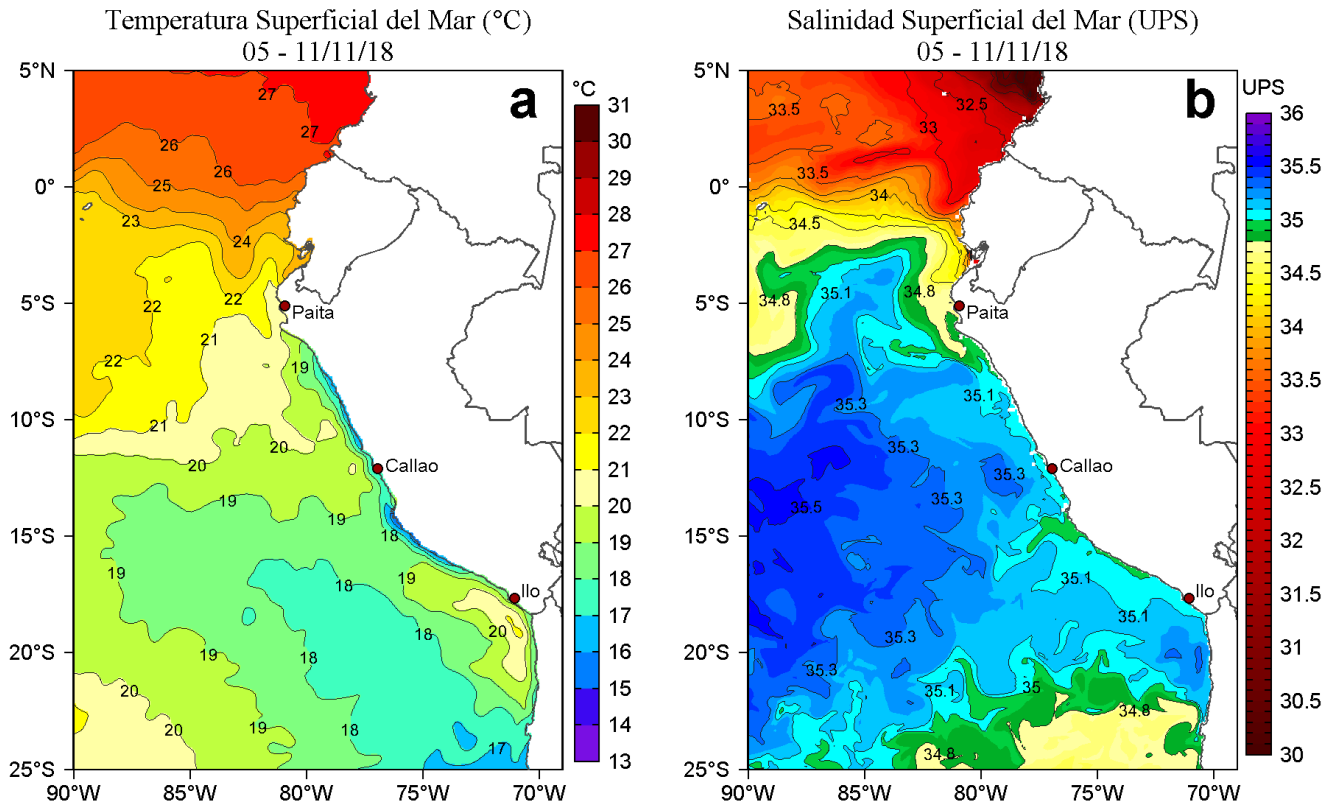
Temperatura Superficial del Mar (°C)
05 - 11/11/18

a

°C
31
30
29
28
27
26
25
24
23
22
21
20
19
18
17
16
15
14
13

5°N
0°
5°S
10°S
15°S
20°S
25°S
90°W
85°W
80°W
75°W
70°W

27
27
26
26
25
23
24
22
22
21
22
19
21
20
20
19
19
18
19
19
18
18
20
19
18
20
20
19
18
17

Paita
Callao
Ilo

Salinidad Superficial del Mar (UPS)
05 - 11/11/18

b

UPS
36
35.5
35
34.5
34
33.5
33
32.5
32
31.5
31
30.5
30

5°N
0°
5°S
10°S
15°S
20°S
25°S
90°W
85°W
80°W
75°W
70°W

33.5
32.5
33
33.5
34
34.5
34.8
35.1
34.8
35.3
35.1
35.3
35.3
35.3
35.5
35.1
35.1
35.3
35.3
35.1
35
34.8
34.8

Paita
Callao
Ilo